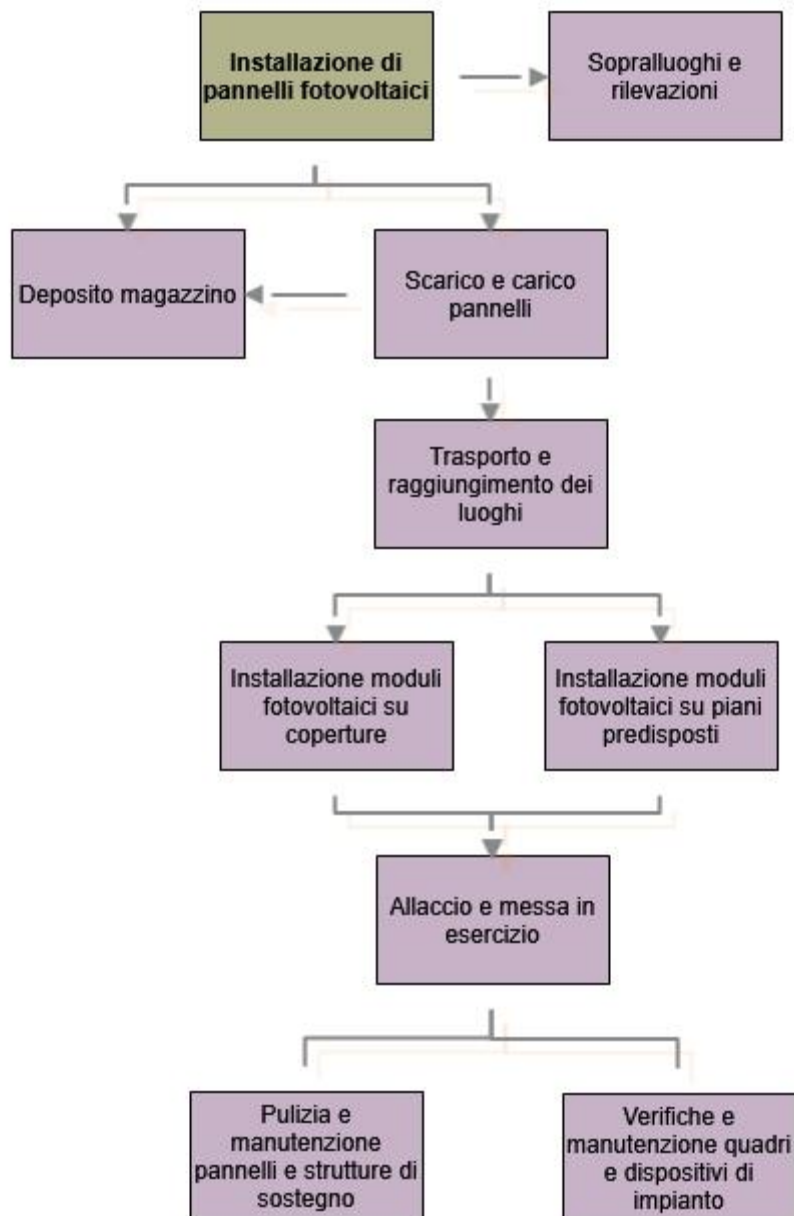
Installazione di pannelli fotovoltaici

Sopralluoghi e rilevazioni

Deposito magazzino

Scarico e carico pannelli

Trasporto e raggiungimento dei luoghi

Installazione moduli fotovoltaici su coperture

Installazione moduli fotovoltaici su piani predisposti

Allaccio e messa in esercizio

Pulizia e manutenzione pannelli e strutture di sostegno

Verifiche e manutenzione quadri e dispositivi di impianto